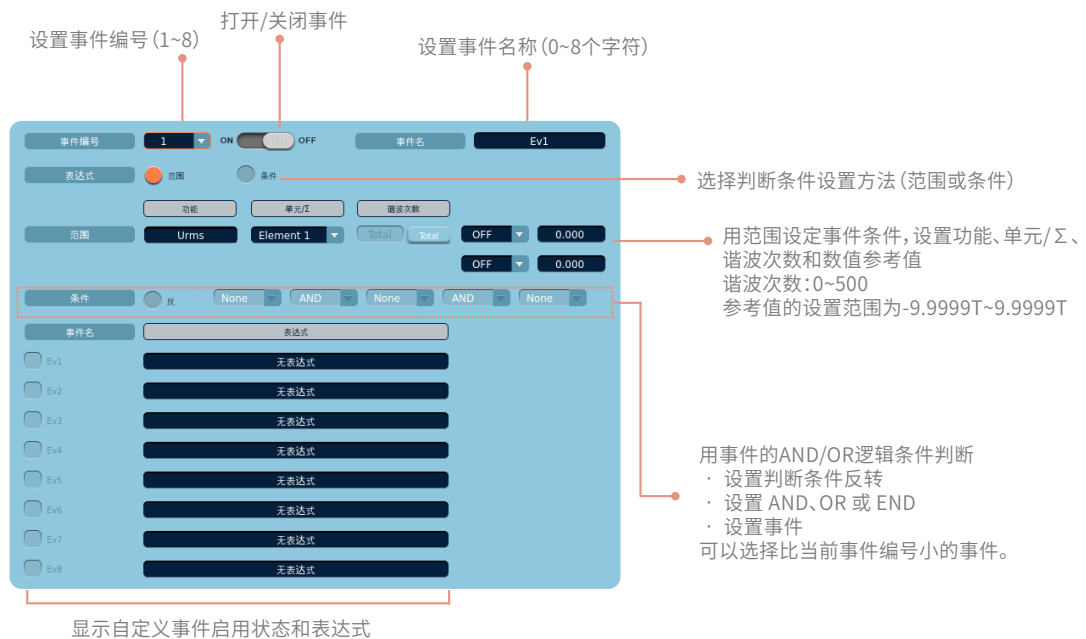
打开/关闭事件

设置事件编号(1~8)

设置事件名称(0~8个字符)

事件编号 1 ON OFF 事件名 Ev1

表达式 范围 条件

选择判断条件设置方法(范围或条件)

功能 单元/Σ 谐波次数

范围 Urms Element 1 Total Total OFF 0.000

OFF 0.000

用范围设定事件条件,设置功能、单元/Σ、谐波次数和数值参考值
谐波次数:0~500
参考值的设置范围为-9.9999T~9.9999T

条件 反 None AND None AND None

事件名 表达式

Ev1 无表达式
Ev2 无表达式
Ev3 无表达式
Ev4 无表达式
Ev5 无表达式
Ev6 无表达式
Ev7 无表达式
Ev8 无表达式

用事件的AND/OR逻辑条件判断
· 设置判断条件反转
· 设置 AND、OR 或 END
· 设置事件
可以选择比当前事件编号小的事件。

显示自定义事件启用状态和表达式